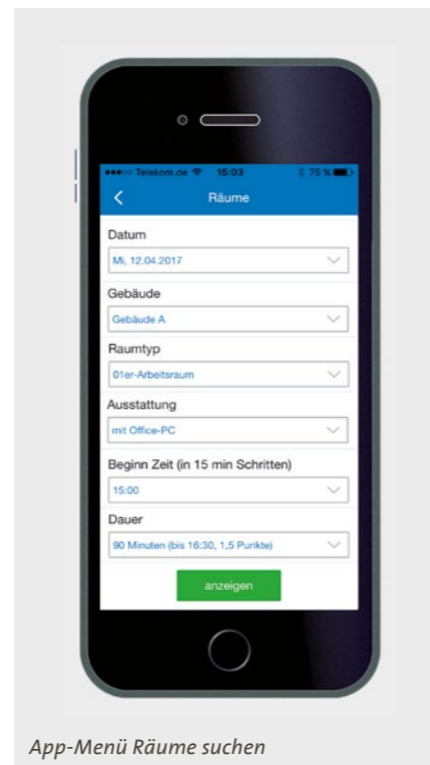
●●●○○ Telekom.de 15:03 75 %

Räume

Datum

Mi, 12.04.2017

Gebäude

Gebäude A

Raumtyp

01er-Arbeitsraum

Ausstattung

mit Office-PC

Beginn Zeit (in 15 min Schritten)

15:00

Dauer

90 Minuten (bis 16:30, 1,5 Punkte)

anzeigen

App-Menü Räume suchen